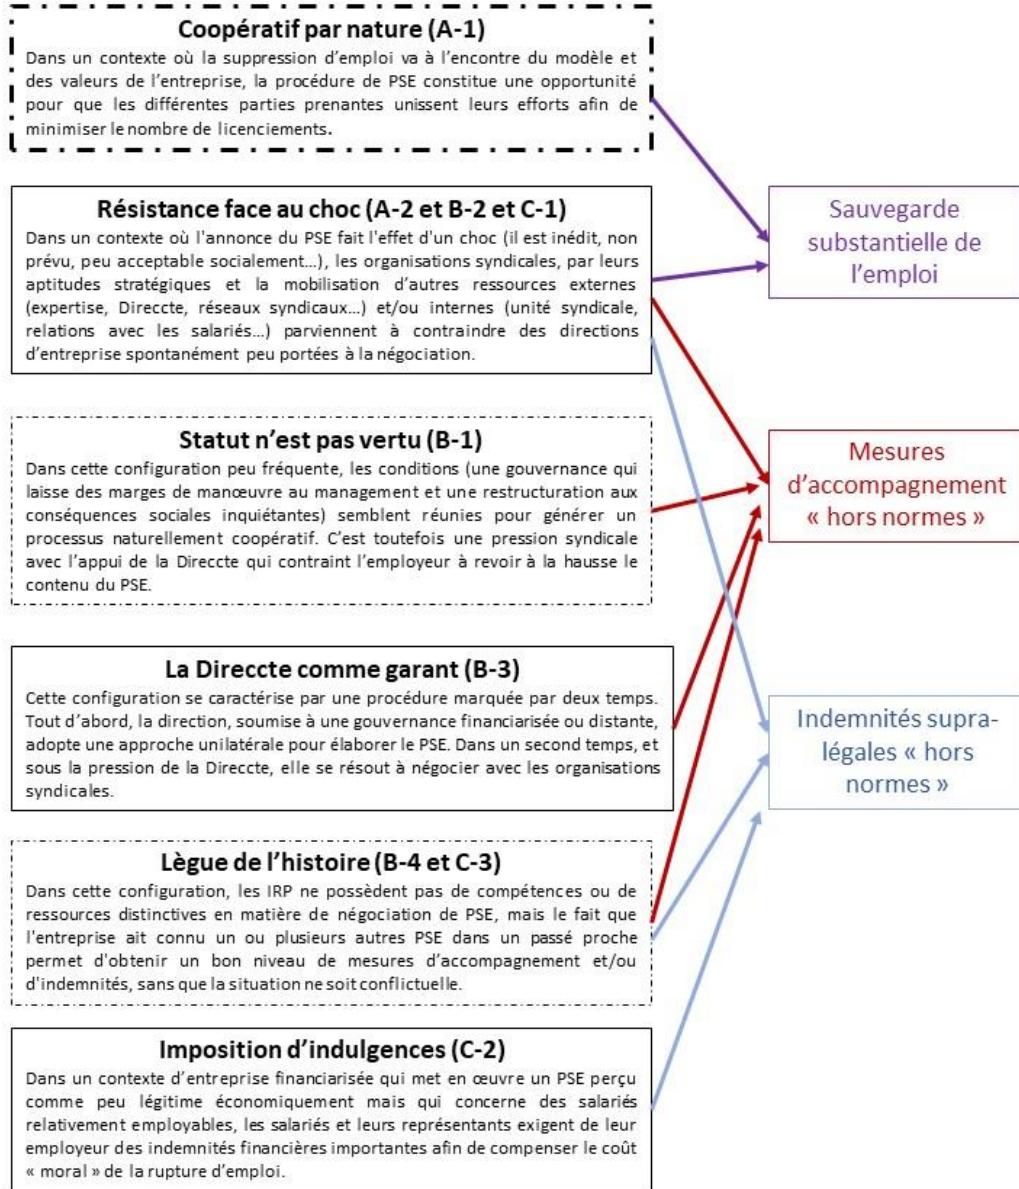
Coopératif par nature (A-1)

Dans un contexte où la suppression d'emploi va à l'encontre du modèle et des valeurs de l'entreprise, la procédure de PSE constitue une opportunité pour que les différentes parties prenantes unissent leurs efforts afin de minimiser le nombre de licenciements.

Résistance face au choc (A-2 et B-2 et C-1)

Dans un contexte où l'annonce du PSE fait l'effet d'un choc (il est inédit, non prévu, peu acceptable socialement…), les organisations syndicales, par leurs aptitudes stratégiques et la mobilisation d'autres ressources externes (expertise, Direccte, réseaux syndicaux…) et/ou internes (unité syndicale, relations avec les salariés…) parviennent à contraindre des directions d'entreprise spontanément peu portées à la négociation.

Statut n'est pas vertu (B-1)

Dans cette configuration peu fréquente, les conditions (une gouvernance qui laisse des marges de manœuvre au management et une restructuration aux conséquences sociales inquiétantes) semblent réunies pour générer un processus naturellement coopératif. C'est toutefois une pression syndicale avec l'appui de la Direccte qui contraint l'employeur à revoir à la hausse le contenu du PSE.

La Direccte comme garant (B-3)

Cette configuration se caractérise par une procédure marquée par deux temps. Tout d'abord, la direction, soumise à une gouvernance financiarisée ou distante, adopte une approche unilatérale pour élaborer le PSE. Dans un second temps, et sous la pression de la Direccte, elle se résout à négocier avec les organisations syndicales.

Lègue de l'histoire (B-4 et C-3)

Dans cette configuration, les IRP ne possèdent pas de compétences ou de ressources distinctives en matière de négociation de PSE, mais le fait que l'entreprise ait connu un ou plusieurs autres PSE dans un passé proche permet d'obtenir un bon niveau de mesures d'accompagnement et/ou d'indemnités, sans que la situation ne soit conflictuelle.

Imposition d'indulgences (C-2)

Dans un contexte d'entreprise financiarisée qui met en œuvre un PSE perçu comme peu légitime économiquement mais qui concerne des salariés relativement employables, les salariés et leurs représentants exigent de leur employeur des indemnités financières importantes afin de compenser le coût « moral » de la rupture d'emploi.

Sauvegarde substantielle de l'emploi

Mesures d'accompagnement « hors normes »

Indemnités supra-légales « hors normes »